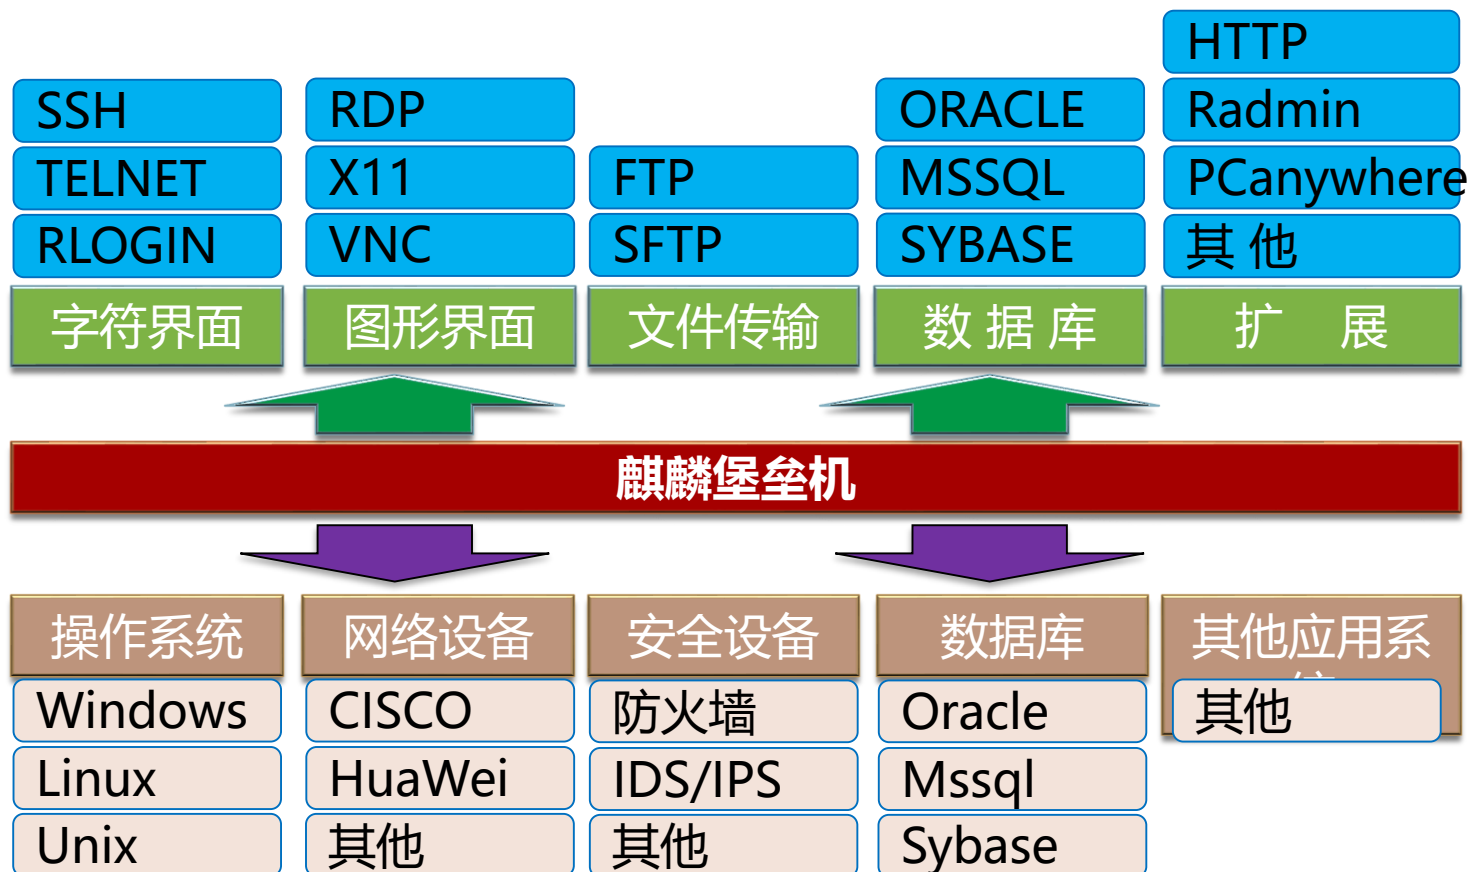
SSH
TELNET
RLOGIN
字符界面

RDP
X11
VNC
图形界面

FTP
SFTP
文件传输

ORACLE
MSSQL
SYBASE
数 据 库

HTTP
Radmin
PCanywhere
其 他
扩 展

麒麟堡垒机

操作系统
Windows
Linux
Unix

网络设备
CISCO
HuaWei
其他

安全设备
防火墙
IDS/IPS
其他

数据库
Oracle
Mssql
Sybase

其他应用系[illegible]
其他